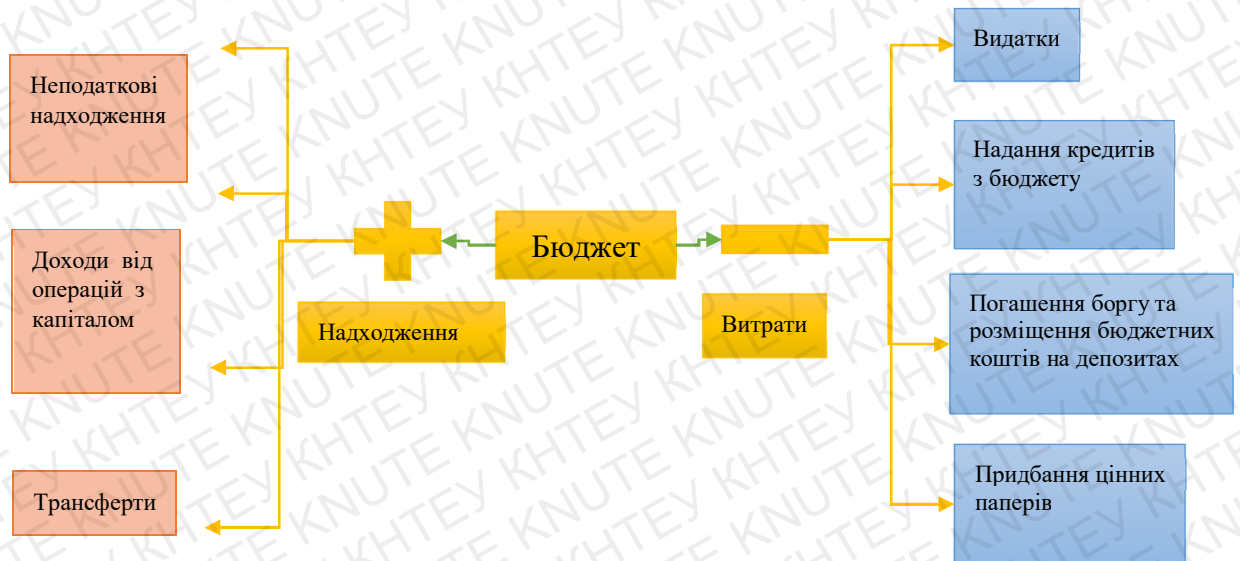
Бюджет

Надходження

Неподаткові надходження

Доходи від операцій з капіталом

Трансферти

Витрати

Видатки

Надання кредитів з бюджету

Погашення боргу та розміщення бюджетних коштів на депозитах

Придбання цінних паперів

KHTEY KNUTE